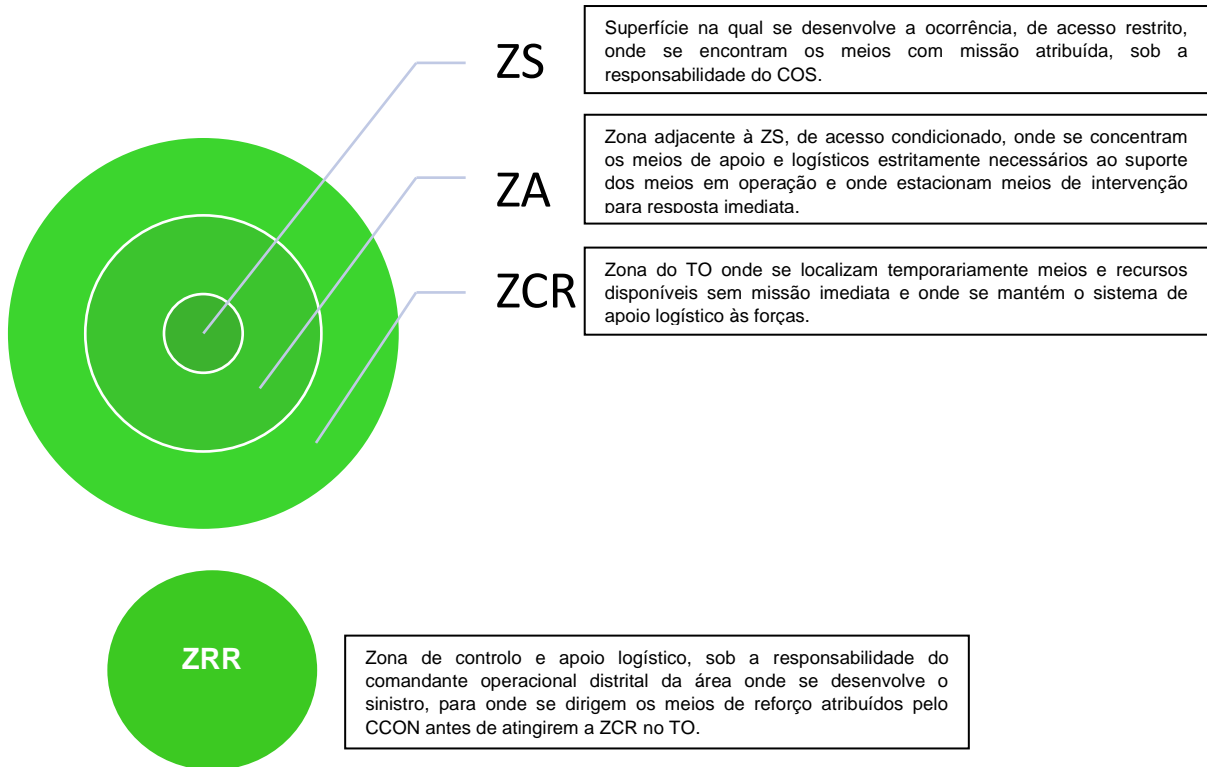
ZS

Superfície na qual se desenvolve a ocorrência, de acesso restrito, onde se encontram os meios com missão atribuída, sob a responsabilidade do COS.

ZA

Zona adjacente à ZS, de acesso condicionado, onde se concentram os meios de apoio e logísticos estritamente necessários ao suporte dos meios em operação e onde estacionam meios de intervenção para resposta imediata.

ZCR

Zona do TO onde se localizam temporariamente meios e recursos disponíveis sem missão imediata e onde se mantém o sistema de apoio logístico às forças.

ZRR

Zona de controlo e apoio logístico, sob a responsabilidade do comandante operacional distrital da área onde se desenvolve o sinistro, para onde se dirigem os meios de reforço atribuídos pelo CCON antes de atingirem a ZCR no TO.